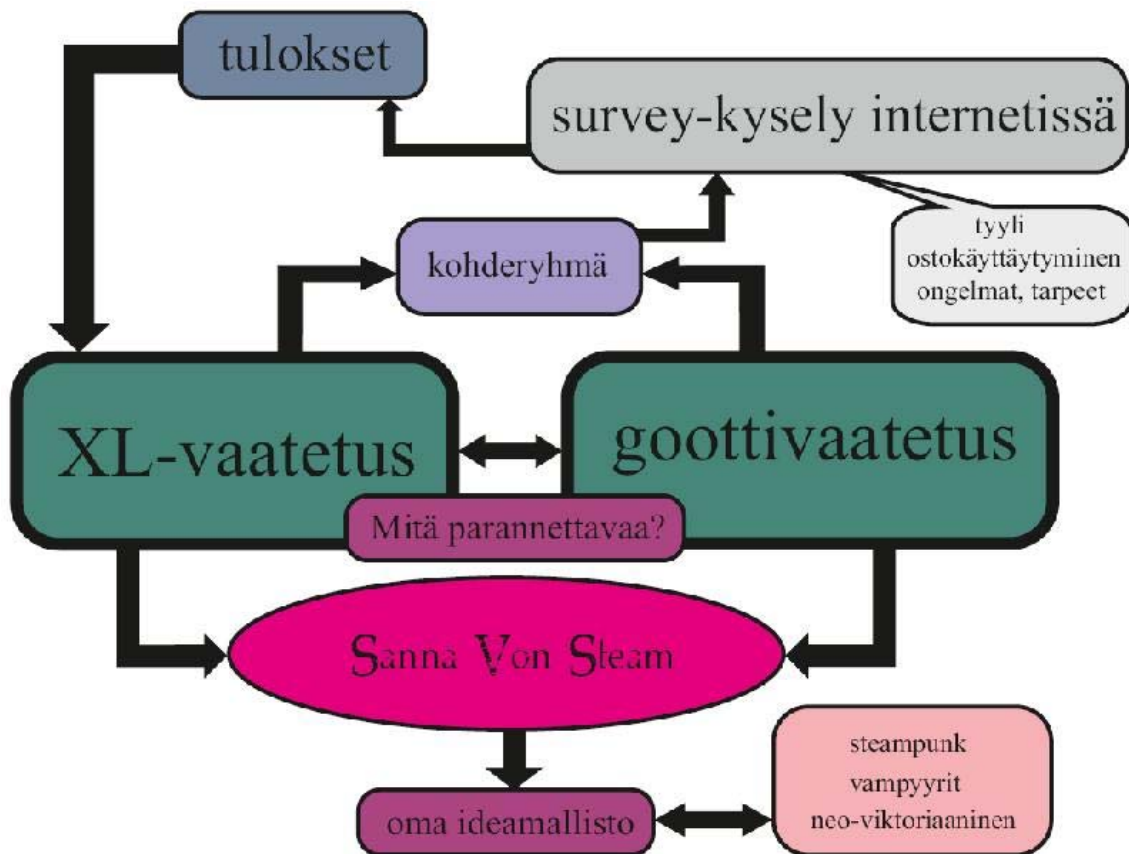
tulokset

survey-kysely internetissä

tyyli
ostokäyttäytyminen
ongelmat, tarpeet

kohderyhmä

XL-vaatetus

goottivaatetus

Mitä parannettavaa?

Sanna Von Steam

oma ideamallisto

steampunk
vampyyrit
neo-viktoriaaninen